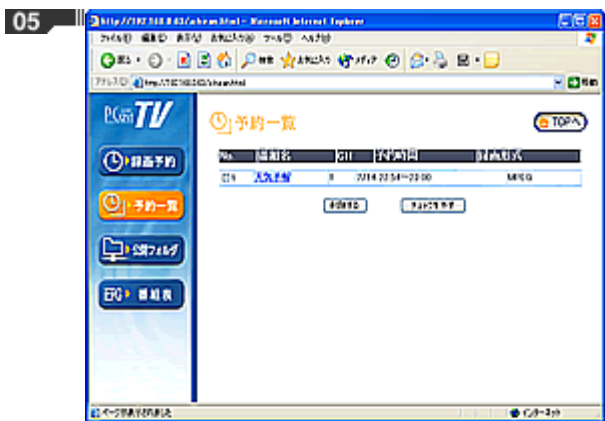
05

http://192.168.0.63/admin.html - Microsoft Internet Explorer

ファイル(F) 編集(E) 表示(V) お気に入り(A) ツール(T) ヘルプ(H)

戻る 検索 お気に入り メディア

アドレス(D) http://192.168.0.63/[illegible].html 移動

PCast TV

録画予約

予約一覧

公開フォルダ

EPG 番組表

予約一覧

TOPへ

| No. | 番組名 | CH | 予約時間 | 録画形式 |
|---|---|---|---|---|
| 01 | 天気予報 | 8 | 7/14 22:54〜23:00 | MPEG |

削除する　チェックを外す

ページが表示されました

インターネット